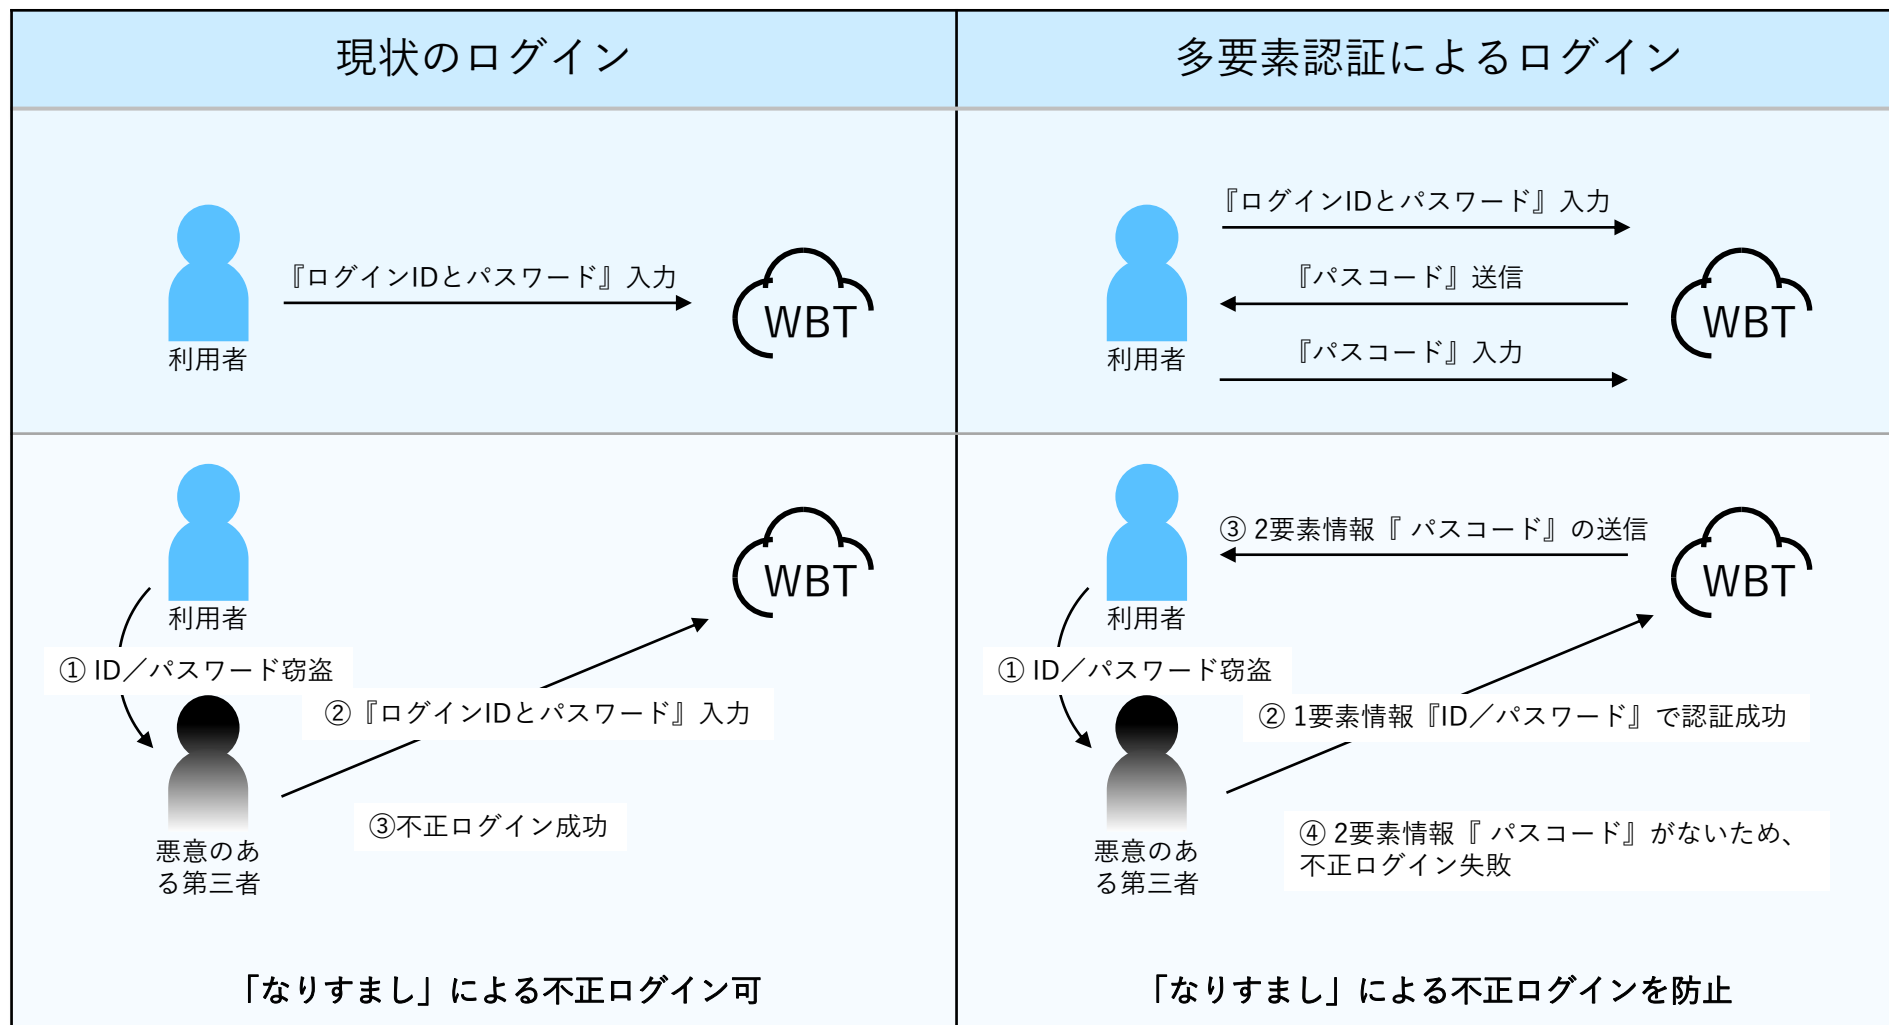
| 現状のログイン | 多要素認証によるログイン |
|---|---|
| 利用者 『ログインIDとパスワード』入力 WBT | 利用者 『ログインIDとパスワード』入力 『パスコード』送信 『パスコード』入力 WBT |
| 利用者 ① ID／パスワード窃盗 悪意のある第三者 ②『ログインIDとパスワード』入力 ③不正ログイン成功 WBT | 利用者 ③ 2要素情報『 パスコード』の送信 ① ID／パスワード窃盗 悪意のある第三者 ② 1要素情報『ID／パスワード』で認証成功 ④ 2要素情報『 パスコード』がないため、不正ログイン失敗 WBT |
| 「なりすまし」による不正ログイン可 | 「なりすまし」による不正ログインを防止 |